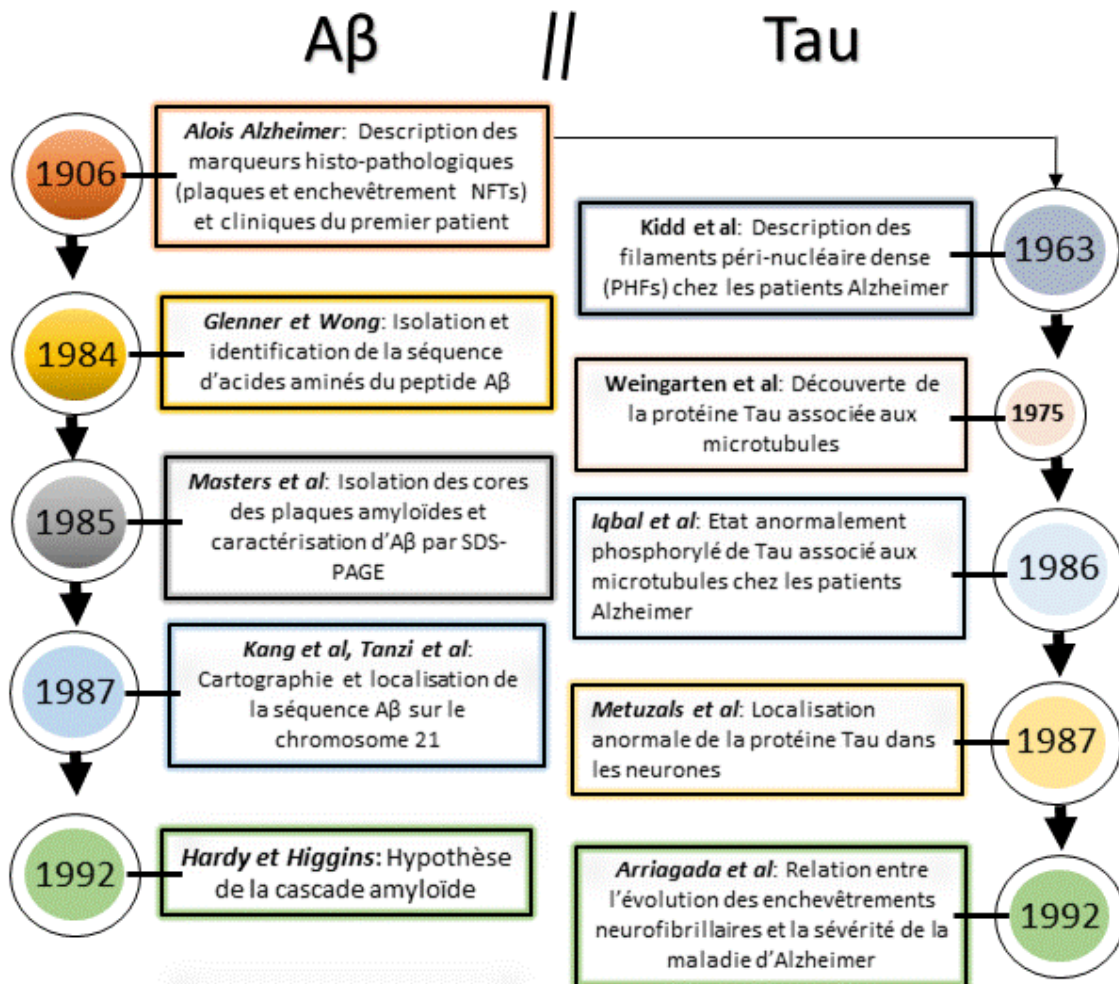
Aβ // Tau

1906

Alois Alzheimer: Description des marqueurs histo-pathologiques (plaques et enchevêtrement NFTs) et cliniques du premier patient

1984

Glenner et Wong: Isolation et identification de la séquence d'acides aminés du peptide Aβ

1985

Masters et al: Isolation des cores des plaques amyloïdes et caractérisation d'Aβ par SDS-PAGE

1987

Kang et al, Tanzi et al: Cartographie et localisation de la séquence Aβ sur le chromosome 21

1992

Hardy et Higgins: Hypothèse de la cascade amyloïde

1963

Kidd et al: Description des filaments péri-nucléaire dense (PHFs) chez les patients Alzheimer

1975

Weingarten et al: Découverte de la protéine Tau associée aux microtubules

1986

Iqbal et al: Etat anormalement phosphorylé de Tau associé aux microtubules chez les patients Alzheimer

1987

Metuzals et al: Localisation anormale de la protéine Tau dans les neurones

1992

Arriagada et al: Relation entre l'évolution des enchevêtrements neurofibrillaires et la sévérité de la maladie d'Alzheimer